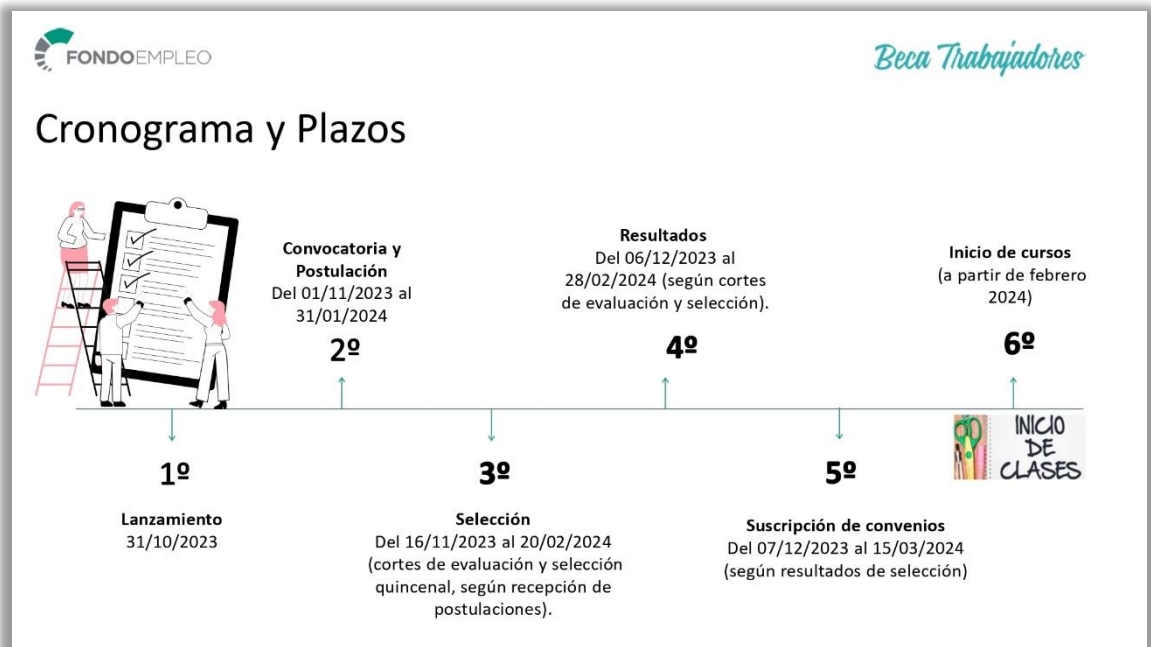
FONDOEMPLEO

Beca Trabajadores

Cronograma y Plazos

Convocatoria y Postulación
Del 01/11/2023 al 31/01/2024

2º

Resultados
Del 06/12/2023 al 28/02/2024 (según cortes de evaluación y selección).

4º

Inicio de cursos
(a partir de febrero 2024)

6º

INICIO DE CLASES

1º

Lanzamiento
31/10/2023

3º

Selección
Del 16/11/2023 al 20/02/2024 (cortes de evaluación y selección quincenal, según recepción de postulaciones).

5º

Suscripción de convenios
Del 07/12/2023 al 15/03/2024 (según resultados de selección)